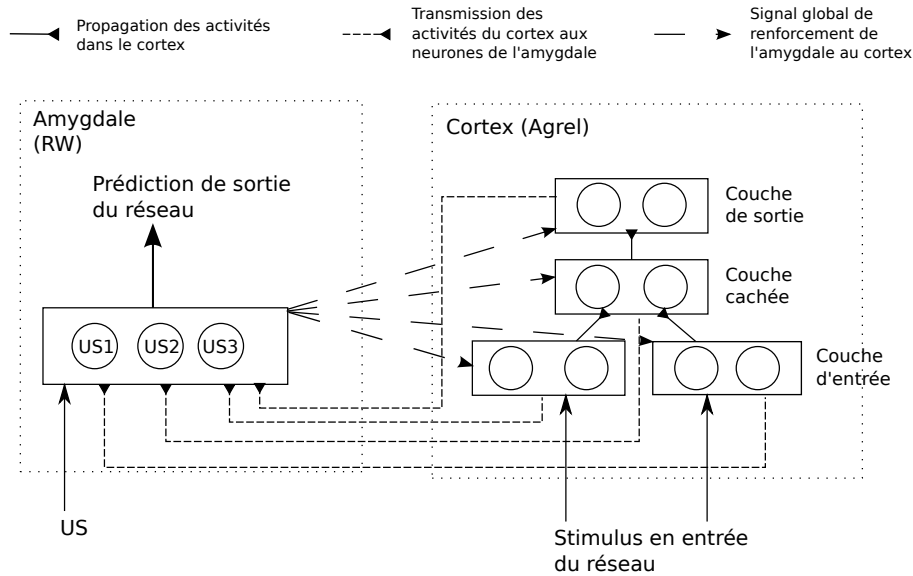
Propagation des activités dans le cortex

Transmission des activités du cortex aux neurones de l'amygdale

Signal global de renforcement de l'amygdale au cortex

Amygdale (RW)

Cortex (Agrel)

Prédiction de sortie du réseau

Couche de sortie

Couche cachée

Couche d'entrée

US1

US2

US3

US

Stimulus en entrée du réseau